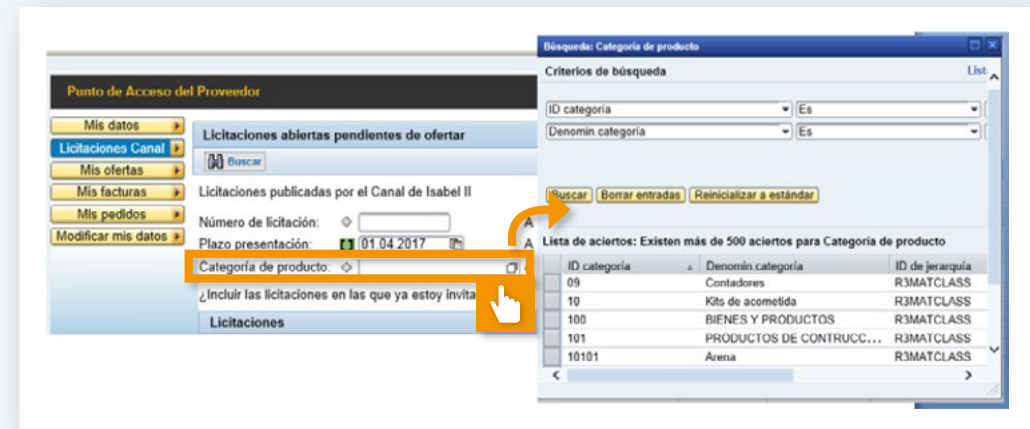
Punto de Acceso del Proveedor

Mis datos
Licitaciones Canal
Mis ofertas
Mis facturas
Mis pedidos
Modificar mis datos

Licitaciones abiertas pendientes de ofertar

Buscar

Licitaciones publicadas por el Canal de Isabel II

Número de licitación:
Plazo presentación: 01.04.2017
Categoría de producto:
¿Incluir las licitaciones en las que ya estoy invita

Licitaciones

Búsqueda: Categoría de producto

Criterios de búsqueda

Lista

ID categoría | Es
Denomin.categoría | Es

Buscar | Borrar entradas | Reinicializar a estándar

Lista de aciertos: Existen más de 500 aciertos para Categoría de producto

| ID categoría | Denomin.categoría | ID de jerarquía |
|---|---|---|
| 09 | Contadores | R3MATCLASS |
| 10 | Kits de acometida | R3MATCLASS |
| 100 | BIENES Y PRODUCTOS | R3MATCLASS |
| 101 | PRODUCTOS DE CONTRUCC... | R3MATCLASS |
| 10101 | Arena | R3MATCLASS |